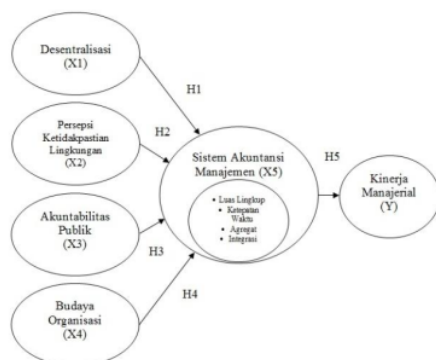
Desentralisasi (X1)

Persepsi Ketidakpastian Lingkungan (X2)

Akuntabilitas Publik (X3)

Budaya Organisasi (X4)

H1

H2

H3

H4

Sistem Akuntansi Manajemen (X5)

• Luas Lingkup
• Ketepatan Waktu
• Agregat
• Integrasi

H5

Kinerja Manajerial (Y)